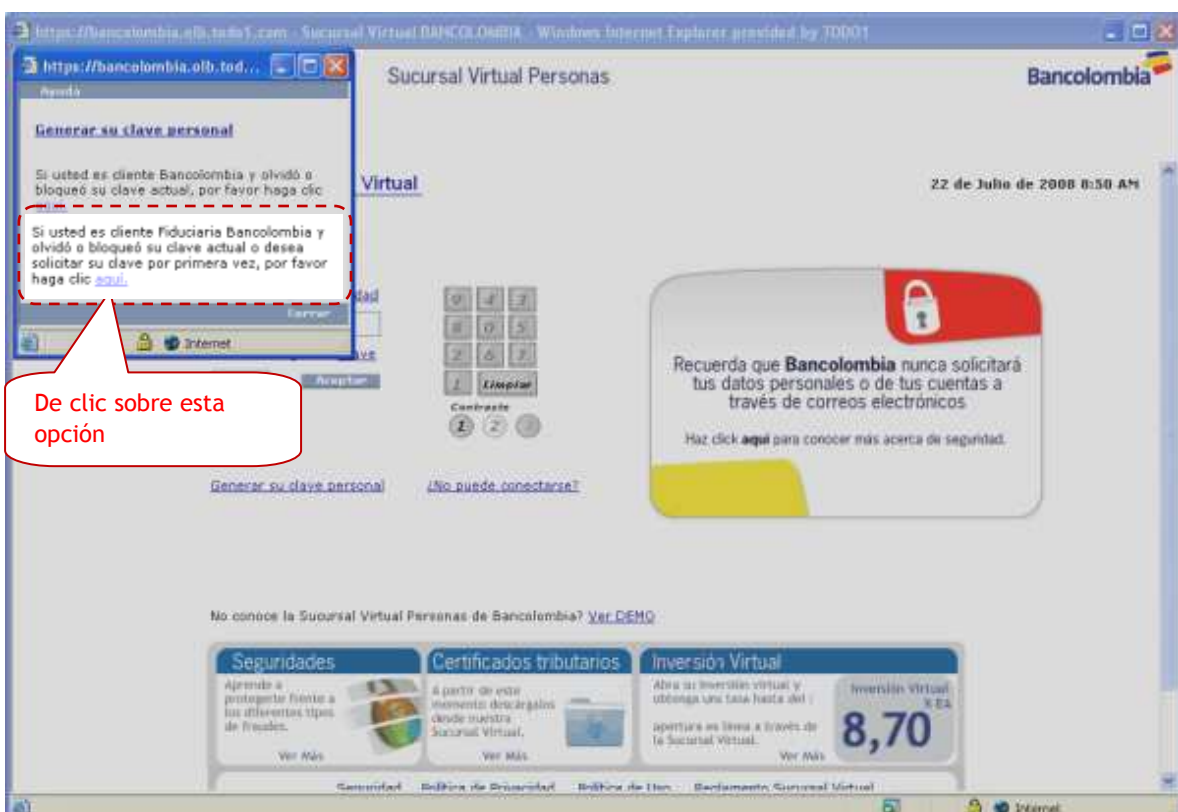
https://bancolombia.olb.todo1.com - Sucursal Virtual BANCOLOMBIA - Windows Internet Explorer provided by TODO1

https://bancolombia.olb.tod...

Ayuda

Generar su clave personal

Si usted es cliente Bancolombia y olvidó o bloqueó su clave actual, por favor haga clic aquí.

Si usted es cliente Fiduciaria Bancolombia y olvidó o bloqueó su clave actual o desea solicitar su clave por primera vez, por favor haga clic aquí.

Cerrar

Internet

De clic sobre esta opción

Sucursal Virtual Personas

Bancolombia

Virtual

22 de Julio de 2008 8:50 AM

dad

ve

Aceptar

0 4 3
8 0 5
2 6 7
1 Limpiar

Contraste
1 2 3

Recuerda que Bancolombia nunca solicitará tus datos personales o de tus cuentas a través de correos electrónicos

Haz click aquí para conocer más acerca de seguridad.

Generar su clave personal

¿No puede conectarse?

No conoce la Sucursal Virtual Personas de Bancolombia? Ver DEMO

Seguridades
Aprende a protegerte frente a los diferentes tipos de fraudes.
Ver Más

Certificados tributarios
A partir de este momento descárgalos desde nuestra Sucursal Virtual.
Ver Más

Inversión Virtual
Abra su Inversión virtual y obtenga una tasa hasta del :
apertura en línea a través de la Sucursal Virtual.
Inversión Virtual % EA
8,70
Ver Más

Seguridad Política de Privacidad Política de Uso Reglamento Sucursal Virtual

Internet